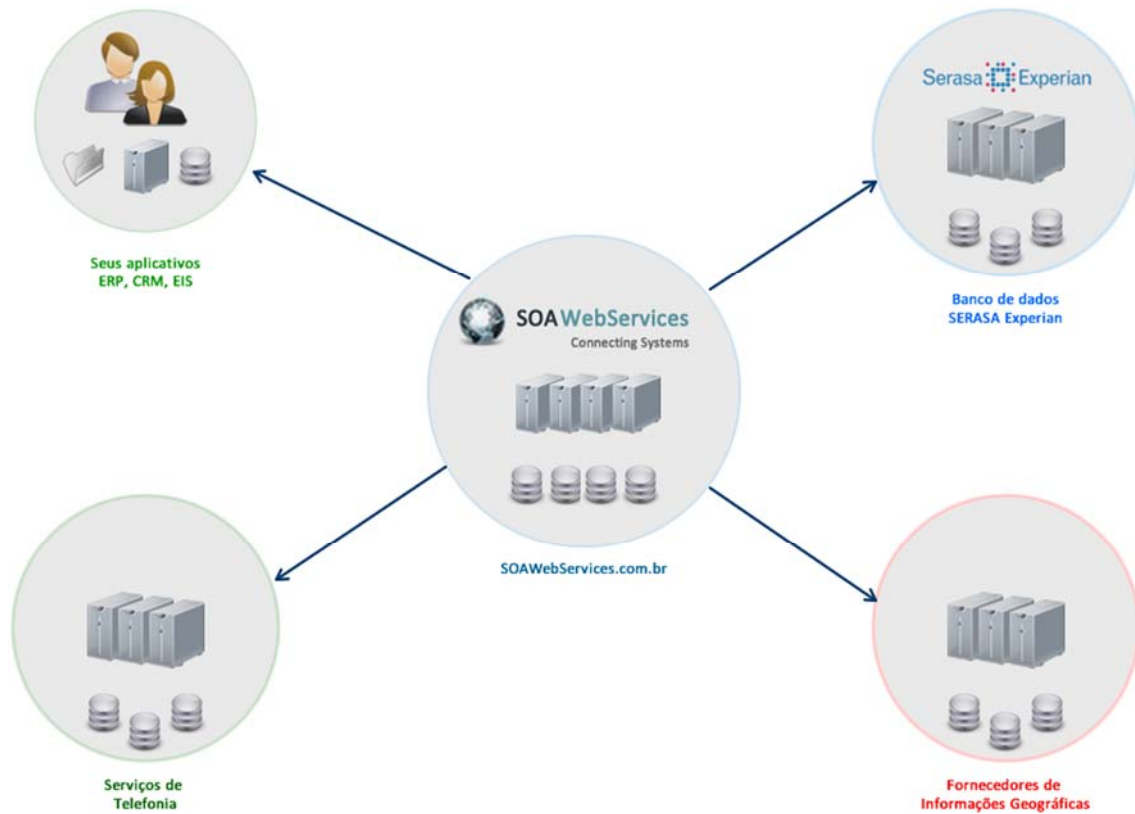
Serasa Experian

Seus aplicativos
ERP, CRM, EIS

SOA WebServices
Connecting Systems

Banco de dados
SERASA Experian

SOAWebServices.com.br

Serviços de
Telefonia

Fornecedores de
Informações Geográficas